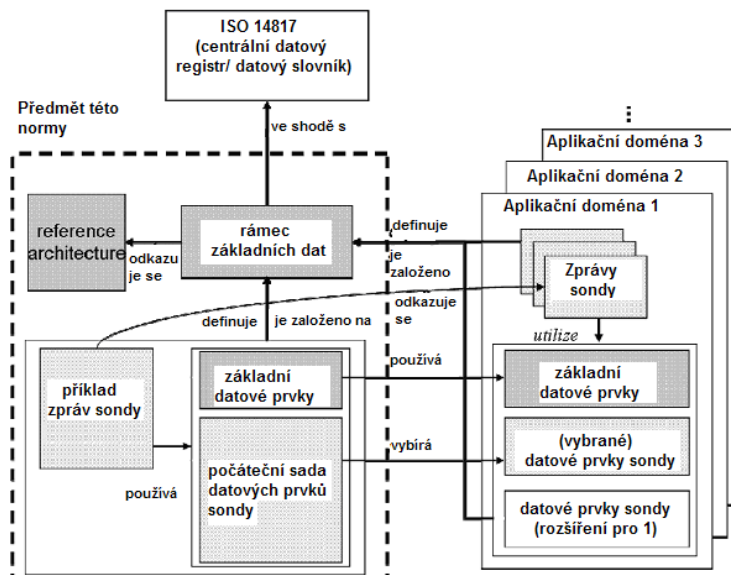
ISO 14817 (centrální datový registr/ datový slovník)

Předmět této normy

ve shodě s

Aplikační doména 3

Aplikační doména 2

Aplikační doména 1

reference architecture

odkazu je se

rámec základních dat

definuje

je založeno

Zprávy sondy

odkazuje se

definuje

je založeno na

utilize

příklad zpráv sondy

základní datové prvky

používá

základní datové prvky

vybírá

(vybrané) datové prvky sondy

počáteční sada datových prvků sondy

používá

datové prvky sondy (rozšíření pro 1)